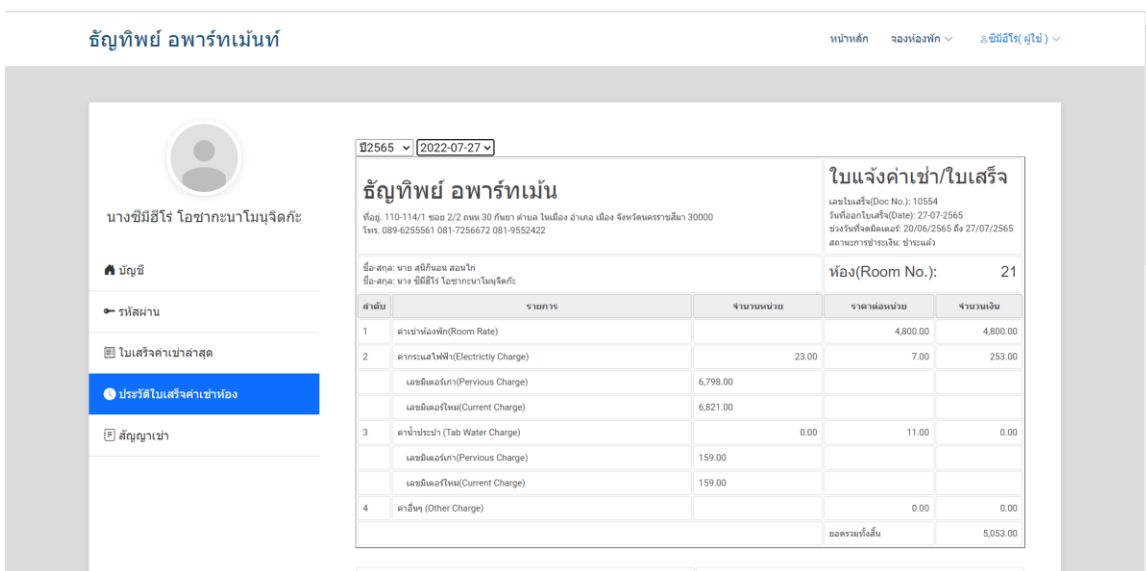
ธัญทิพย์ อพาร์ทเม้นท์

หน้าหลัก จองห้องพัก ซีมีฮีโร่( ผู้ใช้ )

นางซีมีฮีโร่ โอซากะนาโมนุจิดกะ

บัญชี

รหัสผ่าน

ใบเสร็จค่าเช่าล่าสุด

ประวัติใบเสร็จค่าเช่าห้อง

สัญญาเช่า

ปี2565 2022-07-27

ธัญทิพย์ อพาร์ทเม้น

ที่อยู่. 110-114/1 ซอย 2/2 ถนน 30 กันยา ตำบล ในเมือง อำเภอ เมือง จังหวัดนครราชสีมา 30000
โทร. 089-6255561 081-7256672 081-9552422

ใบแจ้งค่าเช่า/ใบเสร็จ

เลขใบเสร็จ(Doc No.): 10554
วันที่ออกใบเสร็จ(Date): 27-07-2565
ช่วงวันที่จดมิตเตอร์: 20/06/2565 ถึง 27/07/2565
สถานะการชำระเงิน: ชำระแล้ว

ชื่อ-สกุล: นาย สุนิกันอน สอนไก่
ชื่อ-สกุล: นาง ซีมีฮีโร่ โอซากะนาโมนุจิดกะ

ห้อง(Room No.): 21

| ลำดับ | รายการ | จำนวนหน่วย | ราคาต่อหน่วย | จำนวนเงิน |
|---|---|---|---|---|
| 1 | ค่าเช่าห้องพัก(Room Rate) | | 4,800.00 | 4,800.00 |
| 2 | ค่ากระแสไฟฟ้า(Electrictiy Charge) | 23.00 | 7.00 | 253.00 |
| | เลขมิเตอร์เก่า(Pervious Charge) | 6,798.00 | | |
| | เลขมิเตอร์ใหม่(Current Charge) | 6,821.00 | | |
| 3 | ค่าน้ำประปา (Tab Water Charge) | 0.00 | 11.00 | 0.00 |
| | เลขมิเตอร์เก่า(Pervious Charge) | 159.00 | | |
| | เลขมิเตอร์ใหม่(Current Charge) | 159.00 | | |
| 4 | ค่าอื่นๆ (Other Charge) | | 0.00 | 0.00 |
| | | | ยอดรวมทั้งสิ้น | 5,053.00 |